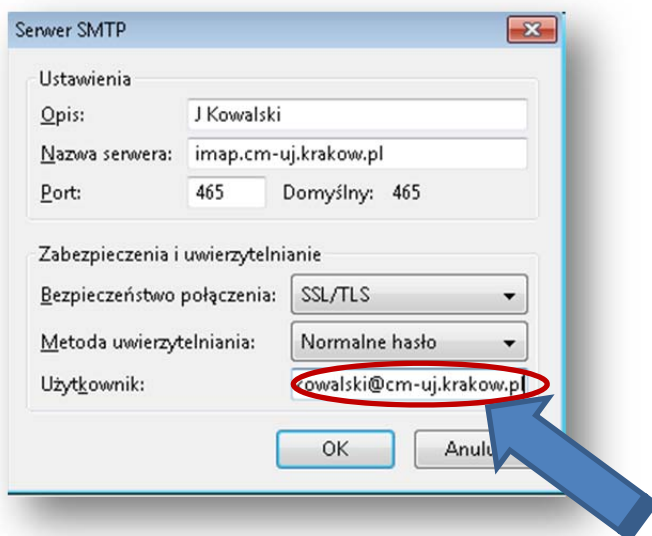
Serwer SMTP

Ustawienia

Opis: J Kowalski

Nazwa serwera: imap.cm-uj.krakow.pl

Port: 465 Domyślny: 465

Zabezpieczenia i uwierzytelnianie

Bezpieczeństwo połączenia: SSL/TLS

Metoda uwierzytelniania: Normalne hasło

Użytkownik: kowalski@cm-uj.krakow.pl

OK Anulu